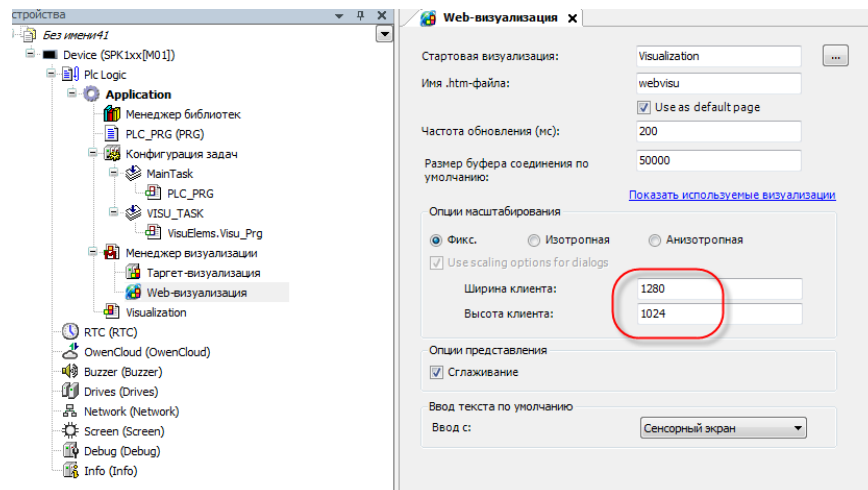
стройства
Без имени41
Device (SPK1xx[M01])
Plc Logic
Application
Менеджер библиотек
PLC_PRG (PRG)
Конфигурация задач
MainTask
PLC_PRG
VISU_TASK
VisuElems.Visu_Prg
Менеджер визуализации
Таргет-визуализация
Web-визуализация
Visualization
RTC (RTC)
OwenCloud (OwenCloud)
Buzzer (Buzzer)
Drives (Drives)
Network (Network)
Screen (Screen)
Debug (Debug)
Info (Info)

Web-визуализация

Стартовая визуализация: Visualization ...
Имя .htm-файла: webvisu
Use as default page
Частота обновления (мс): 200
Размер буфера соединения по умолчанию: 50000
Показать используемые визуализации

Опции масштабирования
Фикс. Изотропная Анизотропная
Use scaling options for dialogs
Ширина клиента: 1280
Высота клиента: 1024

Опции представления
Сглаживание

Ввод текста по умолчанию
Ввод с: Сенсорный экран